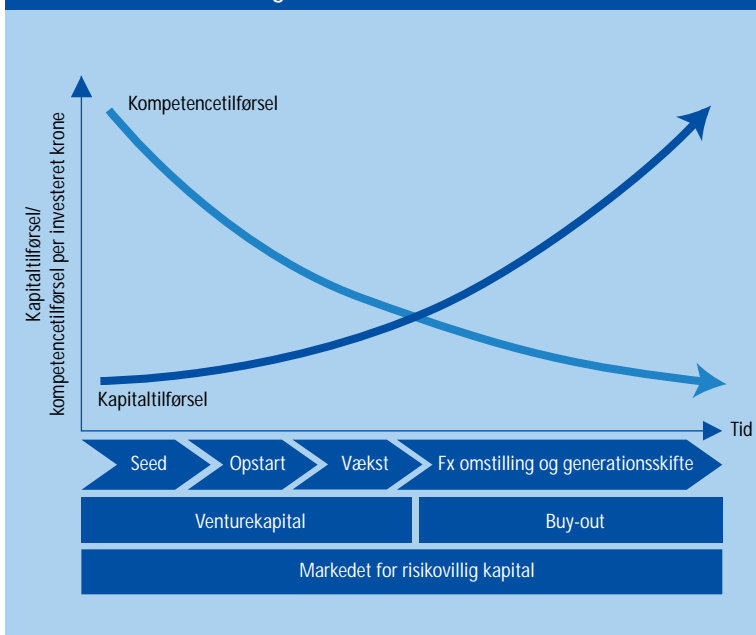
Kapitaltilførsel/
kompetencetilførsel per investeret krone

Kompetencetilførsel

Kapitaltilførsel

Tid

Seed

Opstart

Vækst

Fx omstilling og generationsskifte

Venturekapital

Buy-out

Markedet for risikovillig kapital